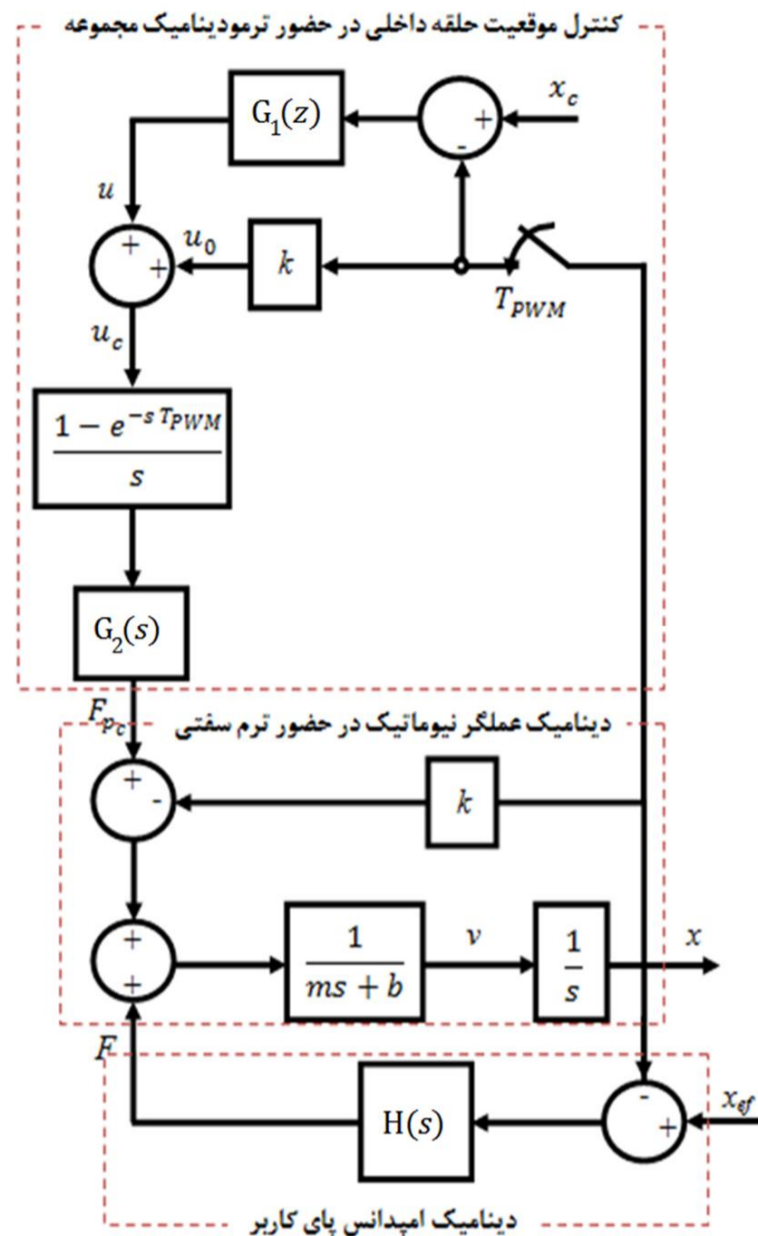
کنترل موقعیت حلقه داخلی در حضور ترمودینامیک مجموعه

$G_1(z)$

$x_c$

+

-

$u$

+

+

$u_0$

$k$

$T_{PWM}$

$u_c$

$\frac{1-e^{-s\,T_{PWM}}}{s}$

$G_2(s)$

$F_{p_c}$

دینامیک عملگر نیوماتیک در حضور ترم سفتی

+

-

$k$

+

+

$\frac{1}{ms+b}$

$v$

$\frac{1}{s}$

$x$

$F$

$H(s)$

-

+

$x_{ef}$

دینامیک امپدانس پای کاربر